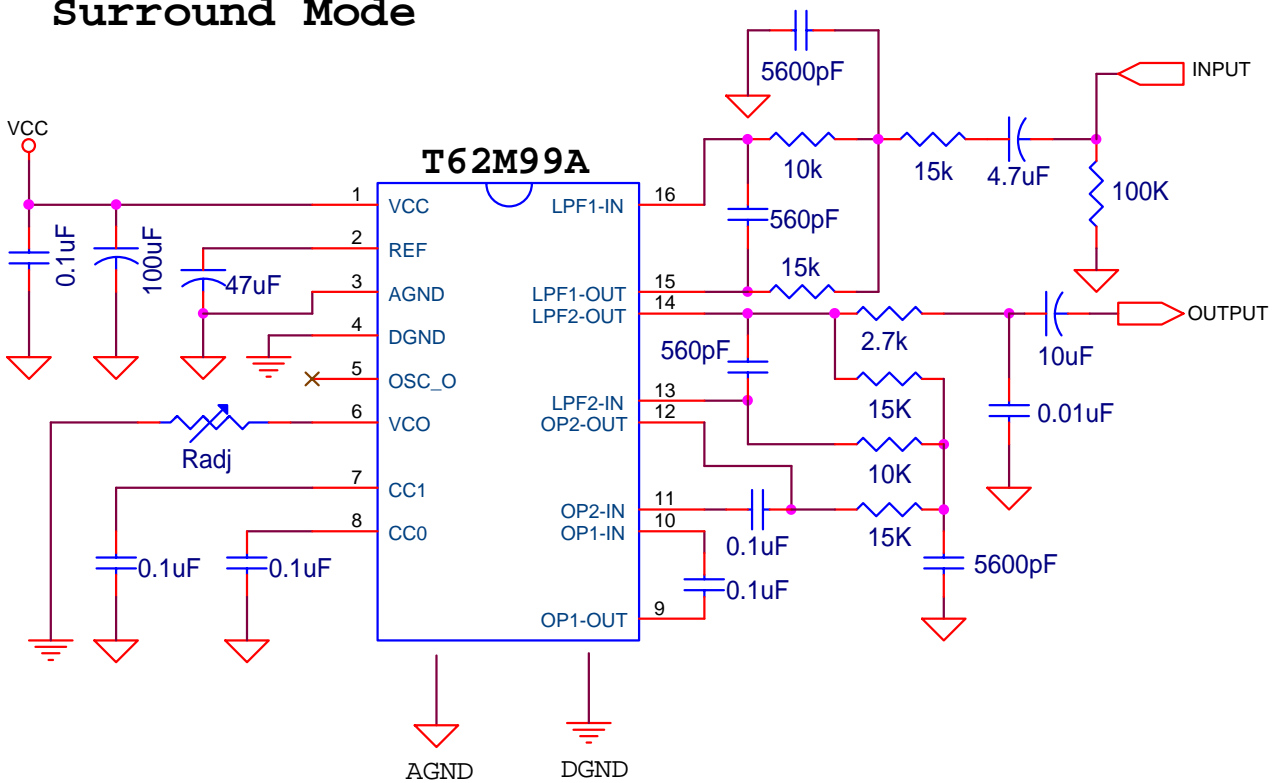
Surround Mode

T62M99A

VCC
0.1uF
100uF
47uF
Radj
0.1uF
0.1uF

1 VCC
2 REF
3 AGND
4 DGND
5 OSC_O
6 VCO
7 CC1
8 CC0

16 LPF1-IN
15 LPF1-OUT
14 LPF2-OUT
13 LPF2-IN
12 OP2-OUT
11 OP2-IN
10 OP1-IN
9 OP1-OUT

5600pF
10k
560pF
15k
15k
4.7uF
100K
INPUT
2.7k
560pF
10uF
OUTPUT
15K
0.01uF
10K
0.1uF
15K
5600pF
0.1uF

AGND
DGND